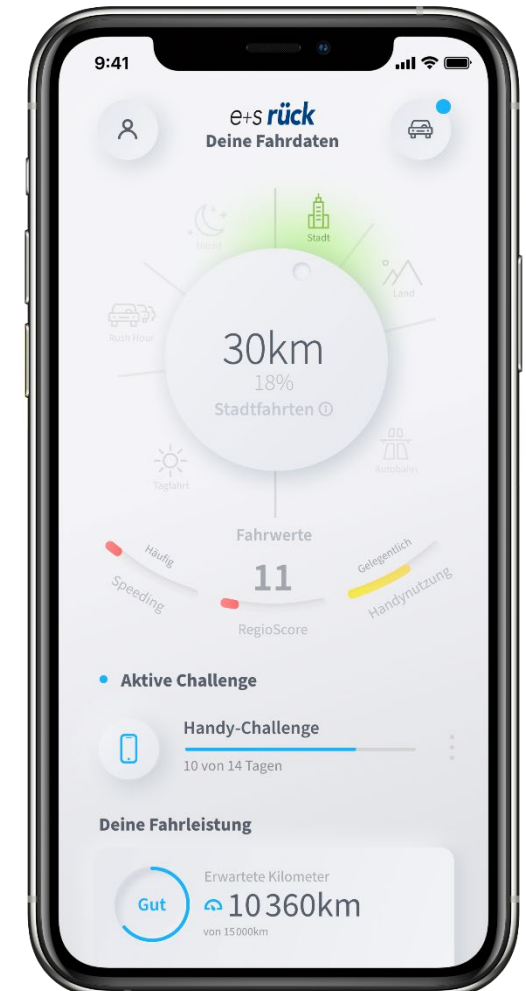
9:41

e+s rück
Deine Fahrdaten

Nacht
Stadt
Land
Rush Hour
Autobahn
Tagfahrt

30km
18%
Stadtfahrten ⓘ

Fahrwerte
Häufig
Speeding
11
RegioScore
Gelegentlich
Handynutzung

Aktive Challenge

Handy-Challenge
10 von 14 Tagen

Deine Fahrleistung

Gut
Erwartete Kilometer
10 360km
von 15 000km